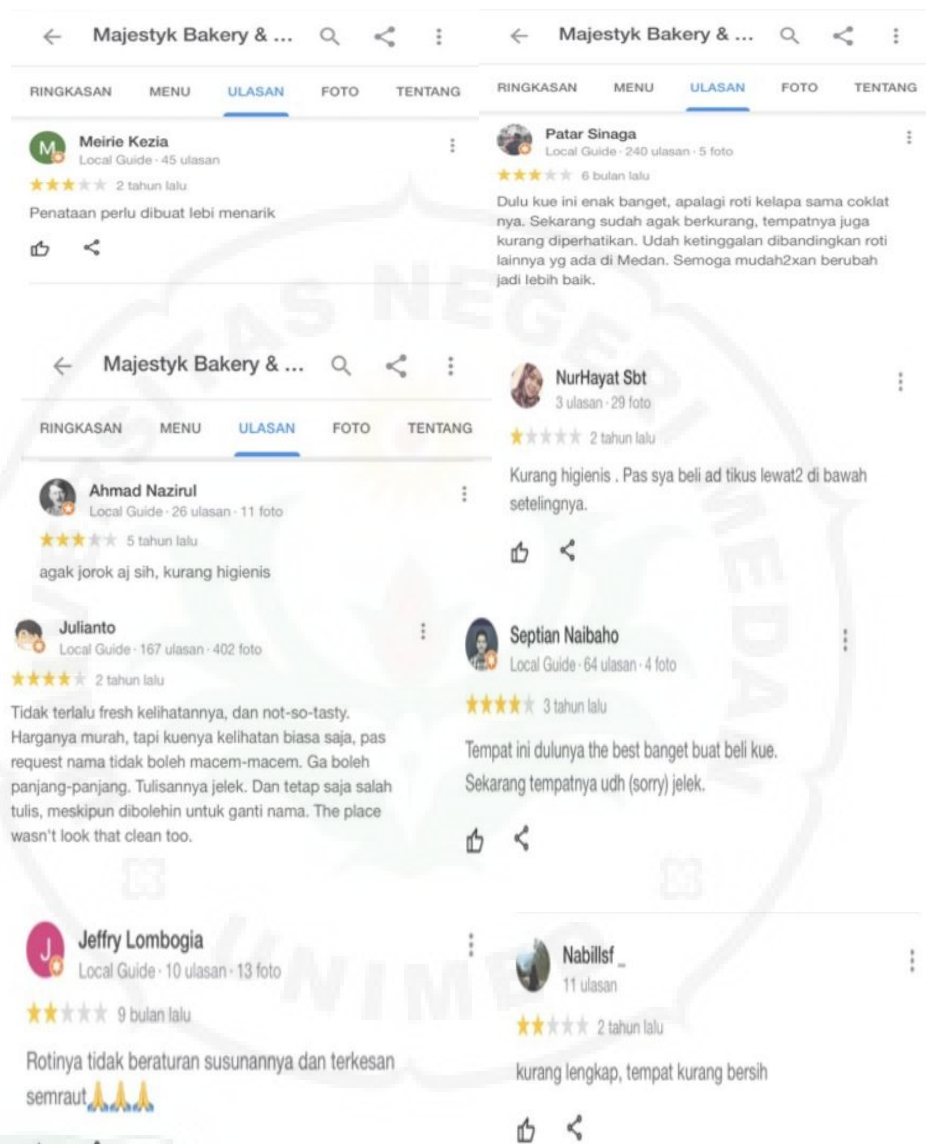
Majestyk Bakery & ...

RINGKASAN MENU ULASAN FOTO TENTANG

M Meirie Kezia
Local Guide · 45 ulasan
2 tahun lalu
Penataan perlu dibuat lebi menarik

Majestyk Bakery & ...

RINGKASAN MENU ULASAN FOTO TENTANG

Ahmad Nazirul
Local Guide · 26 ulasan · 11 foto
5 tahun lalu
agak jorok aj sih, kurang higienis

Julianto
Local Guide · 167 ulasan · 402 foto
2 tahun lalu
Tidak terlalu fresh kelihatannya, dan not-so-tasty. Harganya murah, tapi kuenya kelihatan biasa saja, pas request nama tidak boleh macem-macem. Ga boleh panjang-panjang. Tulisannya jelek. Dan tetap saja salah tulis, meskipun dibolehin untuk ganti nama. The place wasn't look that clean too.

J Jeffry Lombogia
Local Guide · 10 ulasan · 13 foto
9 bulan lalu
Rotinya tidak beraturan susunannya dan terkesan semraut🙏🙏🙏

Majestyk Bakery & ...

RINGKASAN MENU ULASAN FOTO TENTANG

Patar Sinaga
Local Guide · 240 ulasan · 5 foto
6 bulan lalu
Dulu kue ini enak banget, apalagi roti kelapa sama coklat nya. Sekarang sudah agak berkurang, tempatnya juga kurang diperhatikan. Udah ketinggalan dibandingkan roti lainnya yg ada di Medan. Semoga mudah2xan berubah jadi lebih baik.

NurHayat Sbt
3 ulasan · 29 foto
2 tahun lalu
Kurang higienis . Pas sya beli ad tikus lewat2 di bawah setelingnya.

Septian Naibaho
Local Guide · 64 ulasan · 4 foto
3 tahun lalu
Tempat ini dulunya the best banget buat beli kue. Sekarang tempatnya udh (sorry) jelek.

Nabillsf _
11 ulasan
2 tahun lalu
kurang lengkap, tempat kurang bersih